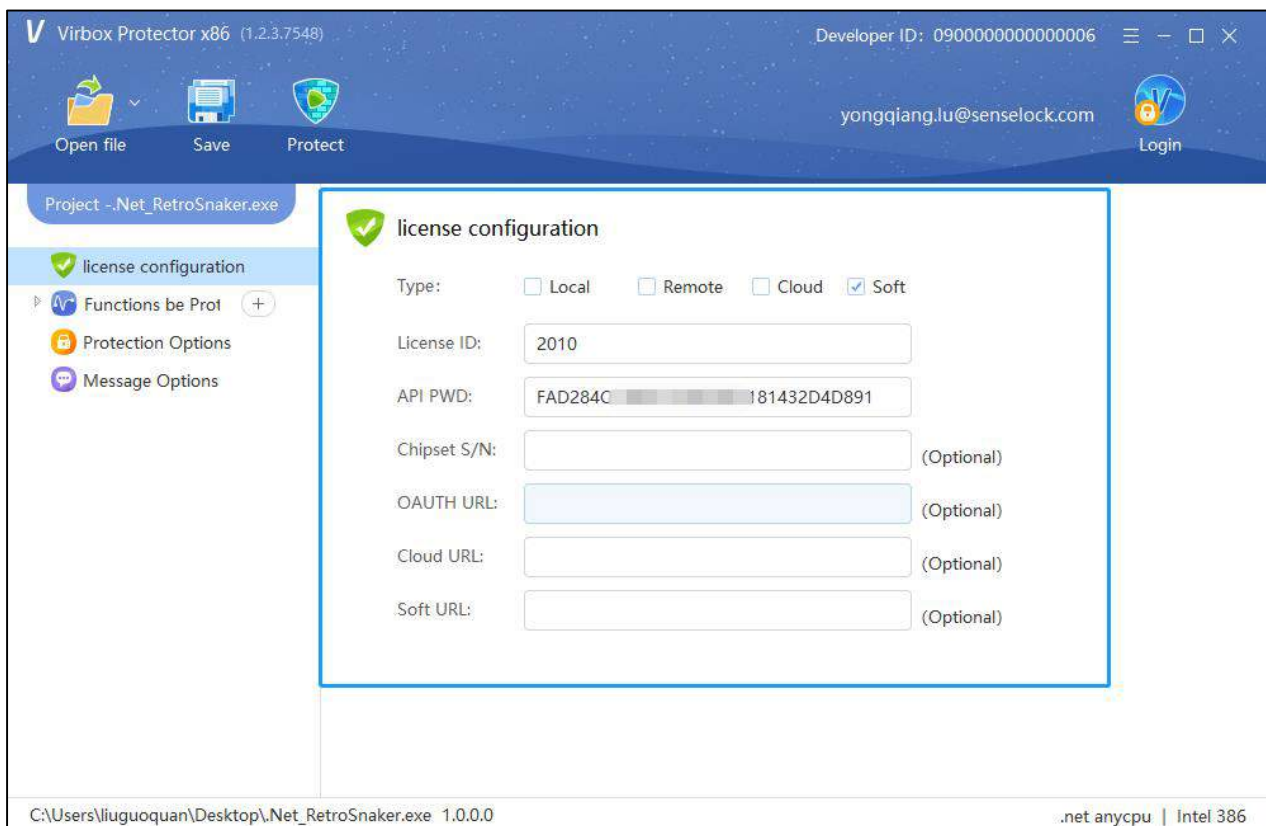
V Virbox Protector x86 (1.2.3.7548)

Developer ID: 0900000000000006

Open file Save Protect

yongqiang.lu@senselock.com

Login

Project -.Net_RetroSnaker.exe

license configuration
Functions be Prot +
Protection Options
Message Options

license configuration

Type: Local Remote Cloud Soft

License ID: 2010

API PWD: FAD284C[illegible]181432D4D891

Chipset S/N: (Optional)

OAUTH URL: (Optional)

Cloud URL: (Optional)

Soft URL: (Optional)

C:\Users\liuguoquan\Desktop\.Net_RetroSnaker.exe 1.0.0.0

.net anycpu | Intel 386